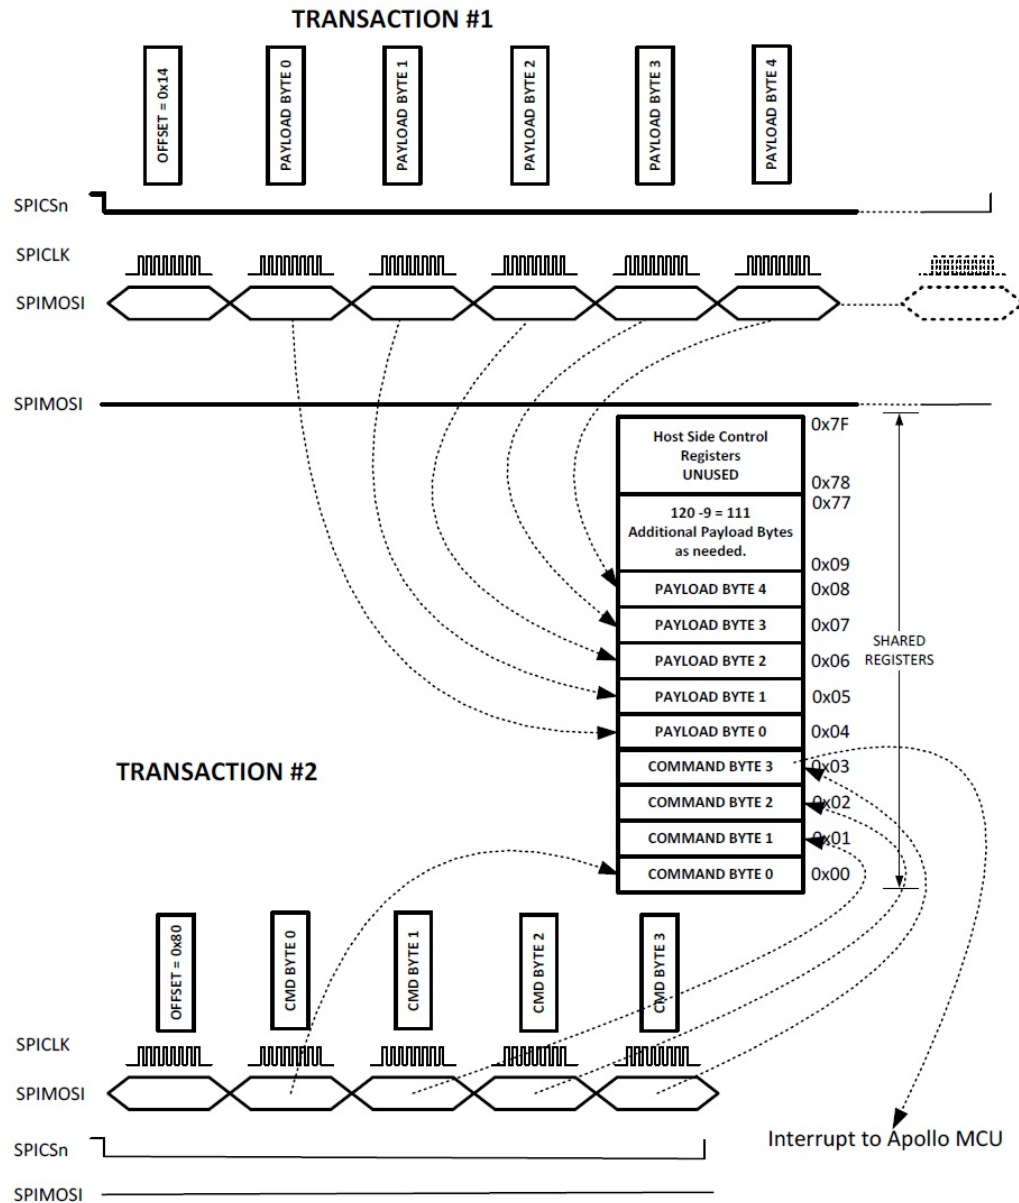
TRANSACTION #1

OFFSET = 0x14
PAYLOAD BYTE 0
PAYLOAD BYTE 1
PAYLOAD BYTE 2
PAYLOAD BYTE 3
PAYLOAD BYTE 4

SPICSn
SPICLK
SPIMOSI

SPIMOSI

Host Side Control Registers UNUSED
0x7F
0x78
0x77
120 -9 = 111 Additional Payload Bytes as needed.
0x09
PAYLOAD BYTE 4
0x08
PAYLOAD BYTE 3
0x07
PAYLOAD BYTE 2
0x06
PAYLOAD BYTE 1
0x05
PAYLOAD BYTE 0
0x04
COMMAND BYTE 3
0x03
COMMAND BYTE 2
0x02
COMMAND BYTE 1
0x01
COMMAND BYTE 0
0x00

SHARED REGISTERS

TRANSACTION #2

OFFSET = 0x80
CMD BYTE 0
CMD BYTE 1
CMD BYTE 2
CMD BYTE 3

SPICLK
SPIMOSI
SPICSn
SPIMOSI

Interrupt to Apollo MCU